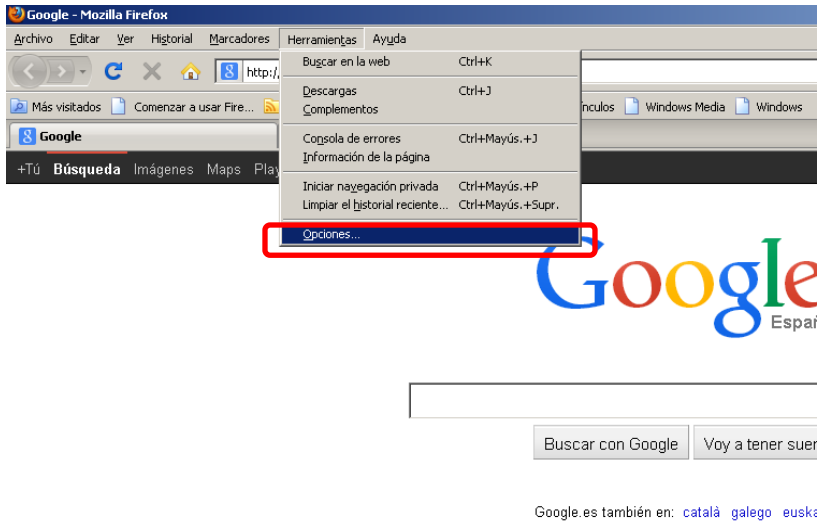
Google - Mozilla Firefox

Archivo Editar Ver Historial Marcadores Herramientas Ayuda

http://

Más visitados Comenzar a usar Fire... ínculos Windows Media Windows

Google

+Tú Búsqueda Imágenes Maps Play

Buscar en la web Ctrl+K
Descargas Ctrl+J
Complementos
Consola de errores Ctrl+Mayús.+J
Información de la página
Iniciar navegación privada Ctrl+Mayús.+P
Limpiar el historial reciente... Ctrl+Mayús.+Supr.
Opciones...

Google
Españ

Buscar con Google Voy a tener suer

Google.es también en: català galego euska